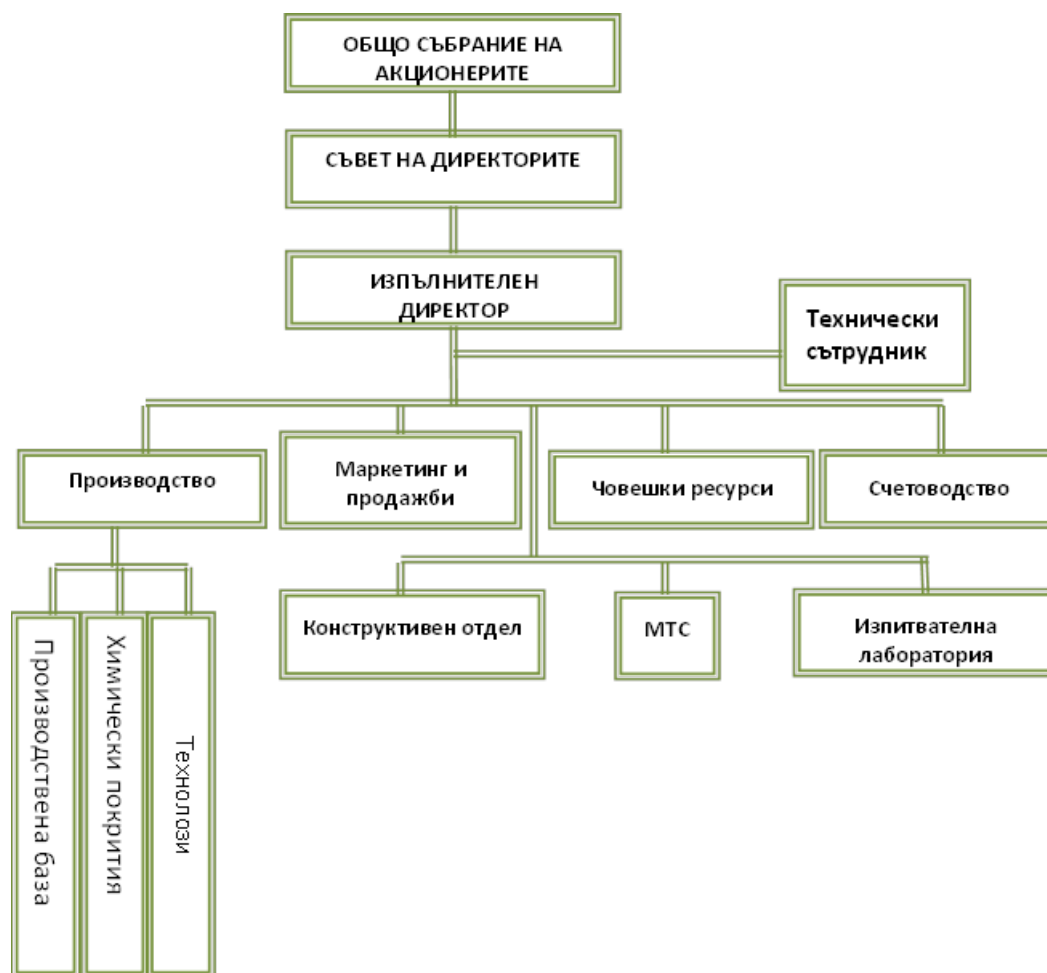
ОБЩО СЪБРАНИЕ НА АКЦИОНЕРИТЕ

СЪВЕТ НА ДИРЕКТОРИТЕ

ИЗПЪЛНИТЕЛЕН ДИРЕКТОР

Технически сътрудник

Производство

Маркетинг и продажби

Човешки ресурси

Счетоводство

Производствена база

Химически покрития

Технолози

Конструктивен отдел

МТС

Изпитвателна лаборатория